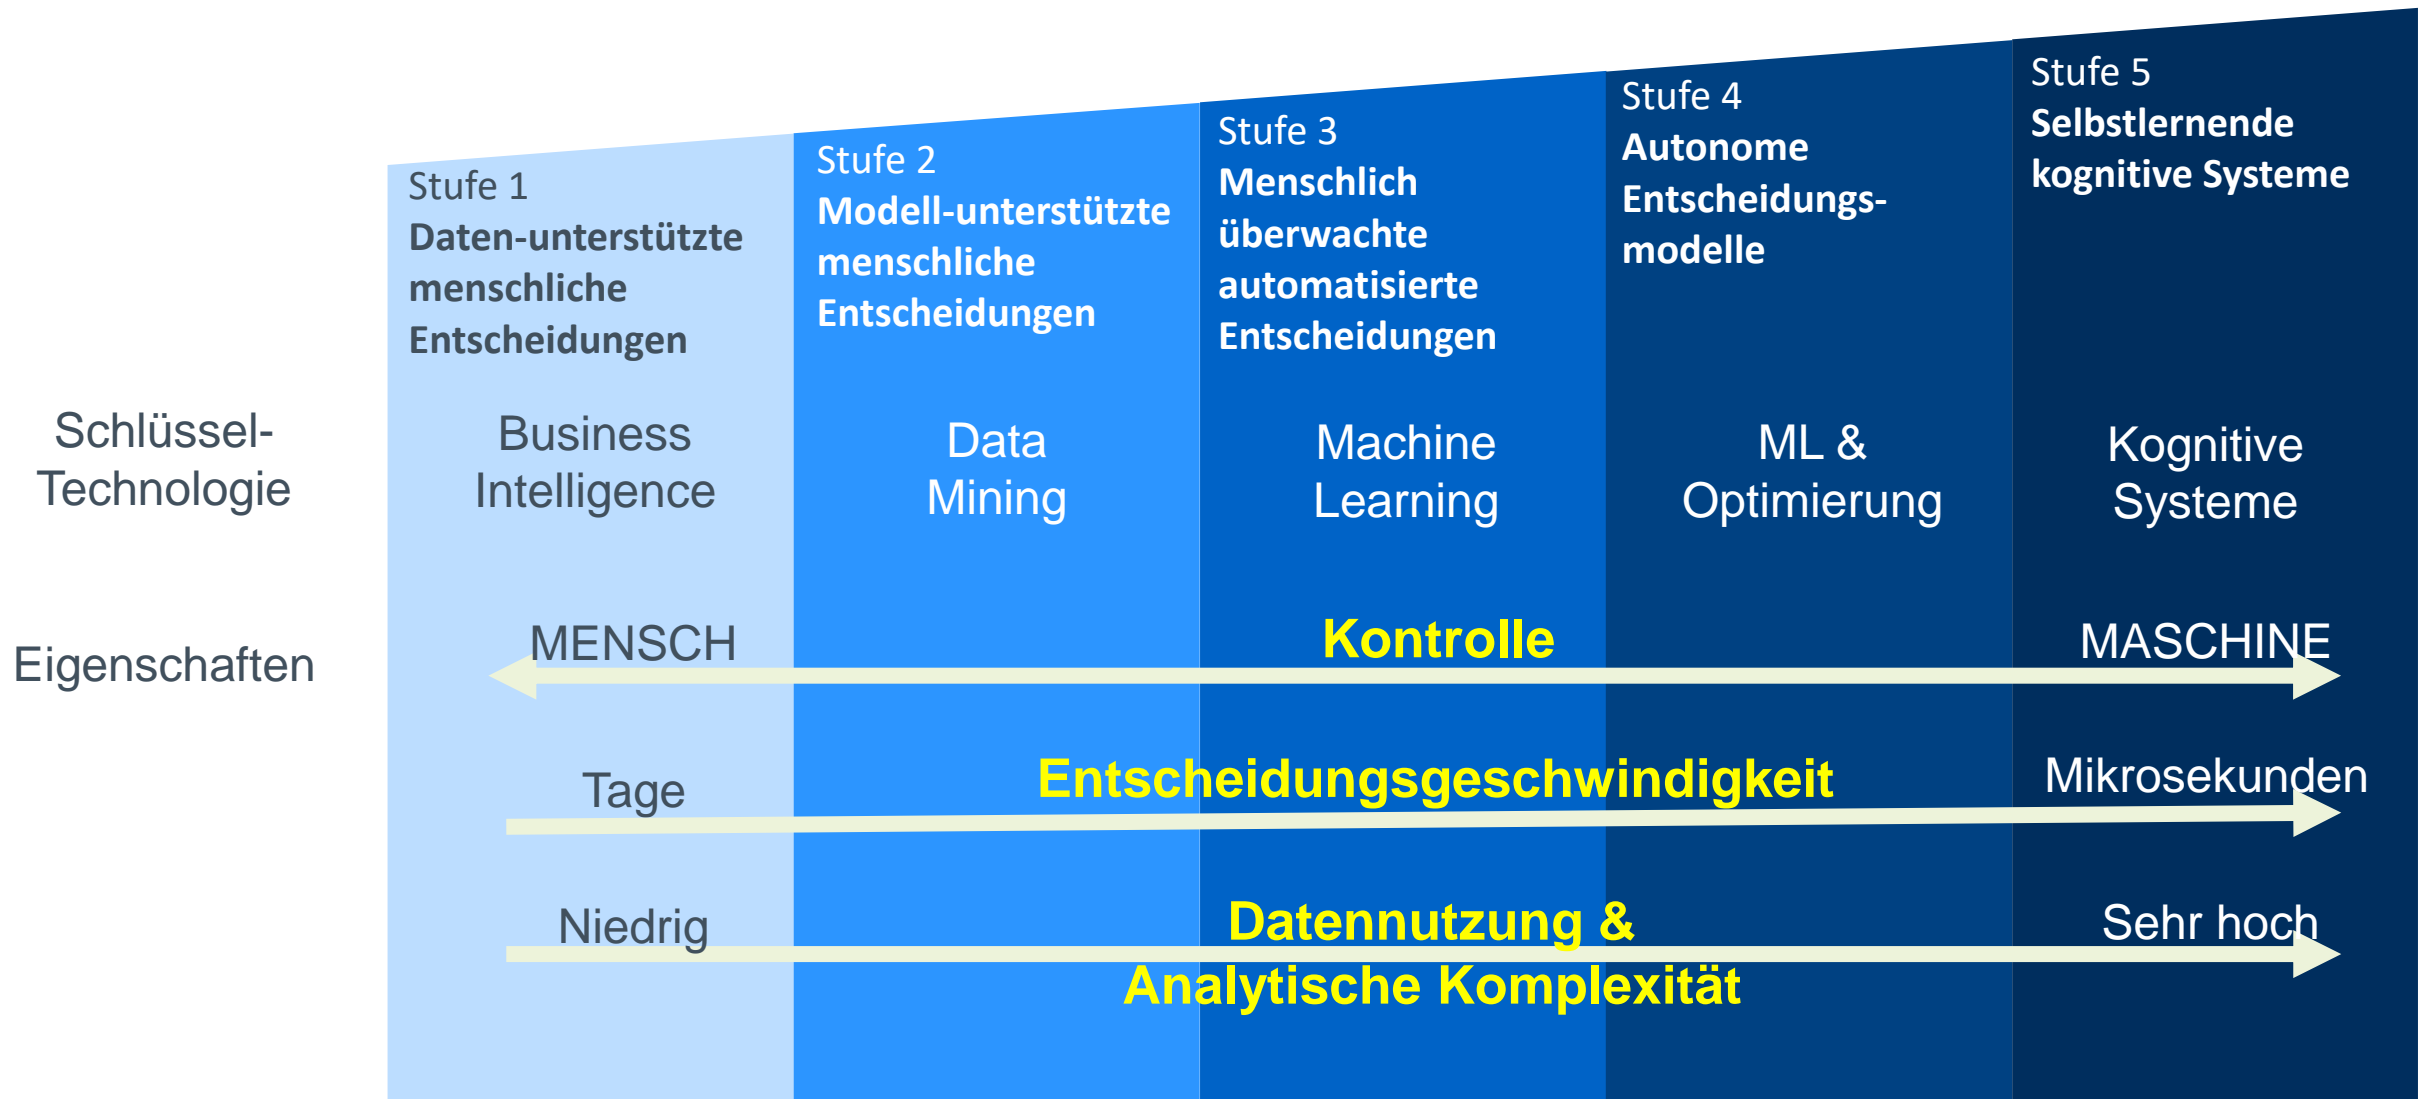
Stufe 1
**Daten-unterstützte menschliche Entscheidungen**

Stufe 2
**Modell-unterstützte menschliche Entscheidungen**

Stufe 3
**Menschlich überwachte automatisierte Entscheidungen**

Stufe 4
**Autonome Entscheidungsmodelle**

Stufe 5
**Selbstlernende kognitive Systeme**

Schlüssel-Technologie

Business Intelligence

Data Mining

Machine Learning

ML & Optimierung

Kognitive Systeme

Eigenschaften

MENSCH

Kontrolle

MASCHINE

Tage

Entscheidungsgeschwindigkeit

Mikrosekunden

Niedrig

Datennutzung & Analytische Komplexität

Sehr hoch